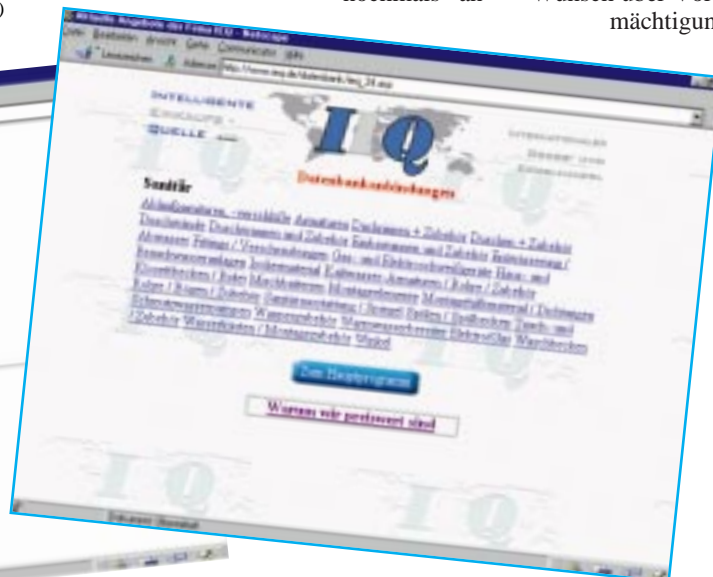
mächtigun

Aktuelle Angebote der Firma IEQ - Netscape

Datei Bearbeiten Ansicht Gehe Communicator Hilfe

Lesezeichen Adresse http://www.ieq.de/datenbank/ieq_34.asp

INTELLIGENTE
EINKAUFS
QUELLE

IQ

Datenbankanbindungen

INTERNATIONALER
DIENST VON
EINKAUFSQUELLEN

Sanitär

Abflußarmaturen - verchromt Armaturen Duschtassen + Zubehör Duschen + Zubehör Duschtrennwände Duschwannen und Zubehör Badewannen und Zubehör Heizungsanlagen / Armaturen Fittings / Verschraubungen Gas- und Elektrodurchlauferhitzer Haus- und Brauchwasseranlagen Isoliermaterial Kaltwasser-Armaturen / Rohre / Zubehör Klosettbecken / Bidet Mischbatterien Montageelemente Montagehilfsmaterial / Dichtungen Rohre / Bögen / Zubehör Sanitärausstattung / Spiegel Seifen / Spülbecken Tanks und Zubehör Wasserfilter / Wasserenthärter Warmwasserbereiter Heizstäbe Waschbecken / Zubehör Wasserfiltern / Montagezubehör Wipfel

Zum Hauptprogramm

Warum wir preiswert sind

Dokument: Übermittelt